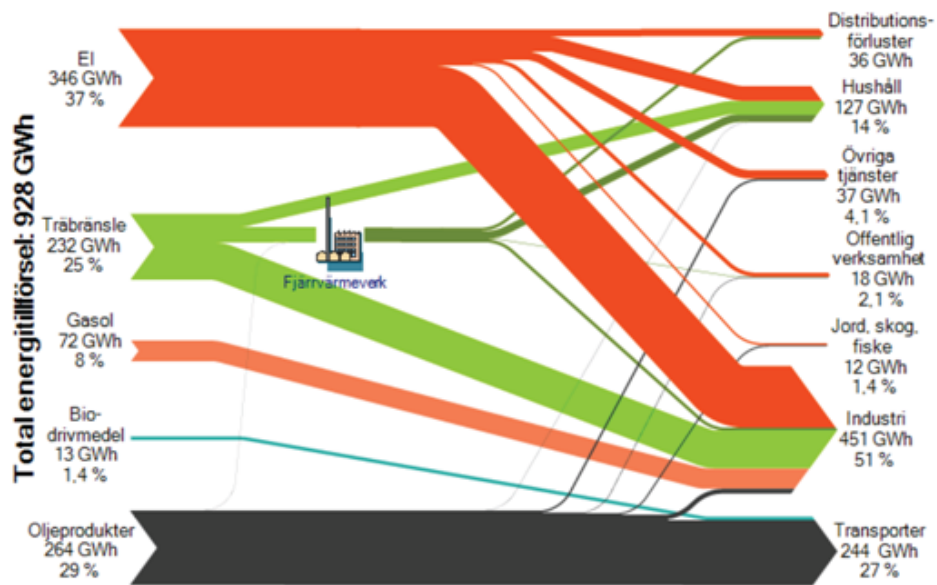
Total energitillförsel: 928 GWh

El
346 GWh
37 %

Träbränsle
232 GWh
25 %

Fjärrvärmeverk

Gasol
72 GWh
8 %

Bio-
drivmedel
13 GWh
1,4 %

Oljeprodukter
264 GWh
29 %

Distributions-
förluster
36 GWh

Hushåll
127 GWh
14 %

Övriga
tjänster
37 GWh
4,1 %

Offentlig
verksamhet
18 GWh
2,1 %

Jord, skog,
fiske
12 GWh
1,4 %

Industri
451 GWh
51 %

Transporter
244 GWh
27 %